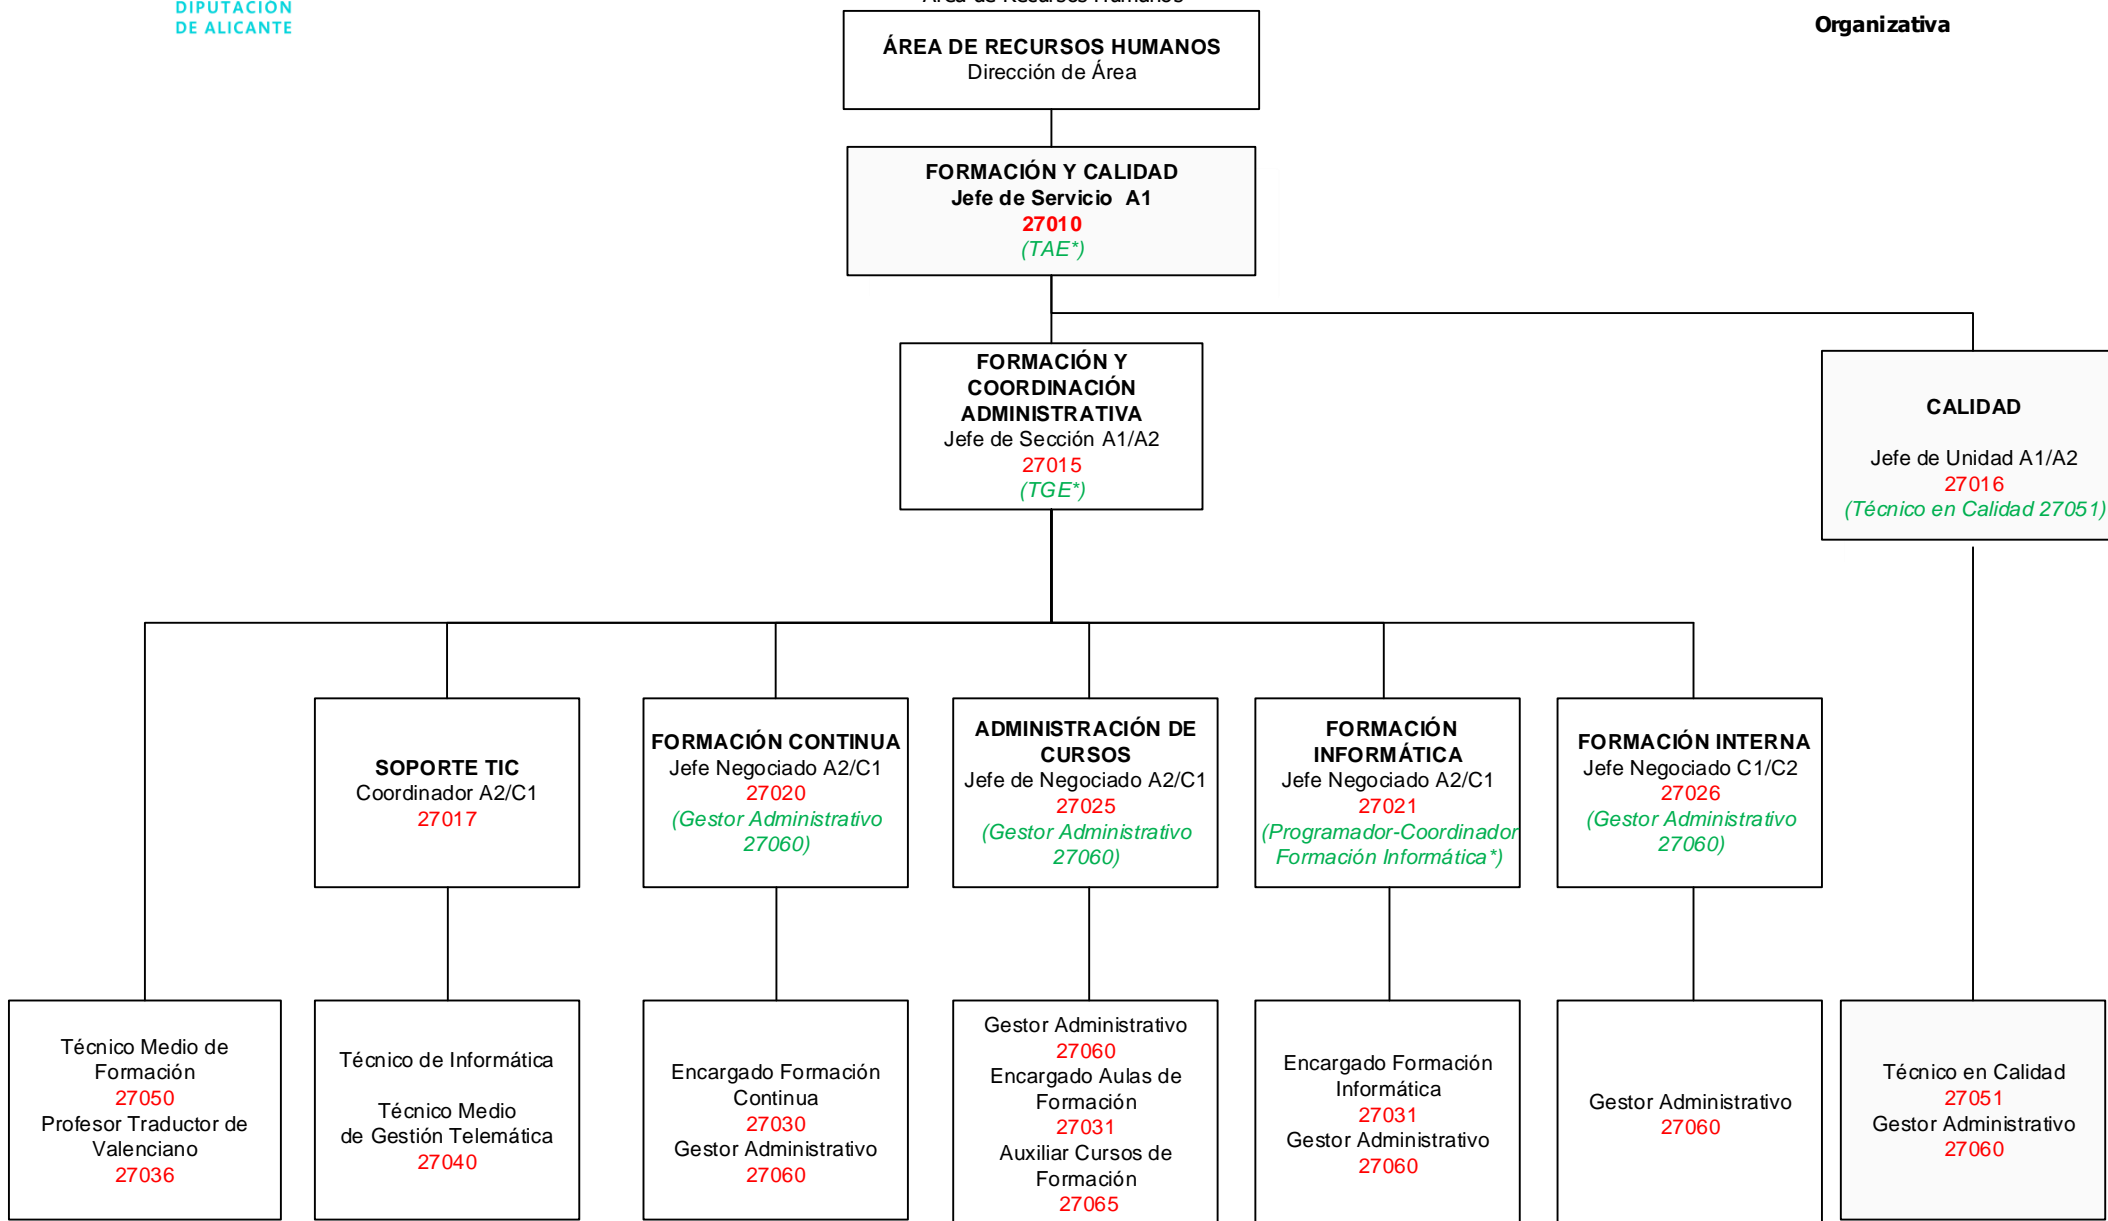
DIPUTACIÓN
DE ALICANTE

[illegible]

Organizativa

ÁREA DE RECURSOS HUMANOS
Dirección de Área

FORMACIÓN Y CALIDAD
Jefe de Servicio A1
27010
(TAE*)

FORMACIÓN Y COORDINACIÓN ADMINISTRATIVA
Jefe de Sección A1/A2
27015
(TGE*)

CALIDAD

Jefe de Unidad A1/A2
27016
(Técnico en Calidad 27051)

SOPORTE TIC
Coordinador A2/C1
27017

FORMACIÓN CONTINUA
Jefe Negociado A2/C1
27020
(Gestor Administrativo 27060)

ADMINISTRACIÓN DE CURSOS
Jefe de Negociado A2/C1
27025
(Gestor Administrativo 27060)

FORMACIÓN INFORMÁTICA
Jefe Negociado A2/C1
27021
(Programador-Coordinador Formación Informática*)

FORMACIÓN INTERNA
Jefe Negociado C1/C2
27026
(Gestor Administrativo 27060)

Técnico Medio de Formación
27050
Profesor Traductor de Valenciano
27036

Técnico de Informática

Técnico Medio de Gestión Telemática
27040

Encargado Formación Continua
27030
Gestor Administrativo
27060

Gestor Administrativo
27060
Encargado Aulas de Formación
27031
Auxiliar Cursos de Formación
27065

Encargado Formación Informática
27031
Gestor Administrativo
27060

Gestor Administrativo
27060

Técnico en Calidad
27051
Gestor Administrativo
27060